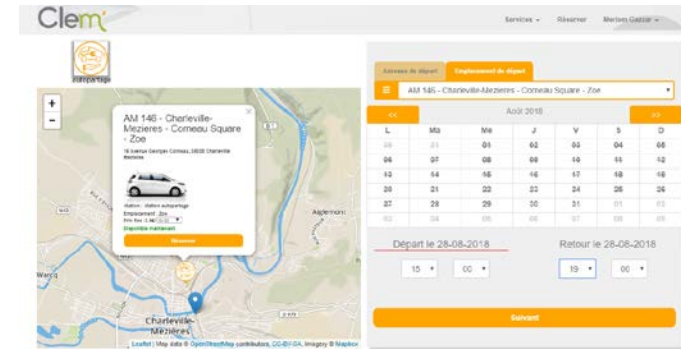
Clem'

Services ▾ Réserver Meriem Gazzar ▾

autopartage

+
-

AM 146 - Charleville-Mezieres - Corneau Square - Zoe

16 Avenue Georges Corneau, 08000 Charleville Mezieres

Station : Station autopartage
Emplacement : Zoe
Prix Tarif 1,40 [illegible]
Disponible maintenant

Réserver

Warcq
Aiglemont
Charleville-Mézières

Leaflet | Map data © OpenStreetMap contributors, CC-BY-SA, Imagery © Mapbox

Adresse de départ Emplacement de départ

AM 146 - Charleville-Mezieres - Corneau Square - Zoe

<< Août 2018 >>

| L | Ma | Me | J | V | S | D |
|---|---|---|---|---|---|---|
| 30 | 31 | 01 | 02 | 03 | 04 | 05 |
| 06 | 07 | 08 | 09 | 10 | 11 | 12 |
| 13 | 14 | 15 | 16 | 17 | 18 | 19 |
| 20 | 21 | 22 | 23 | 24 | 25 | 26 |
| 27 | 28 | 29 | 30 | 31 | 01 | 02 |
| 03 | 04 | 05 | 06 | 07 | 08 | 09 |

Départ le 28-08-2018
Retour le 28-08-2018

15 00 19 00

Suivant